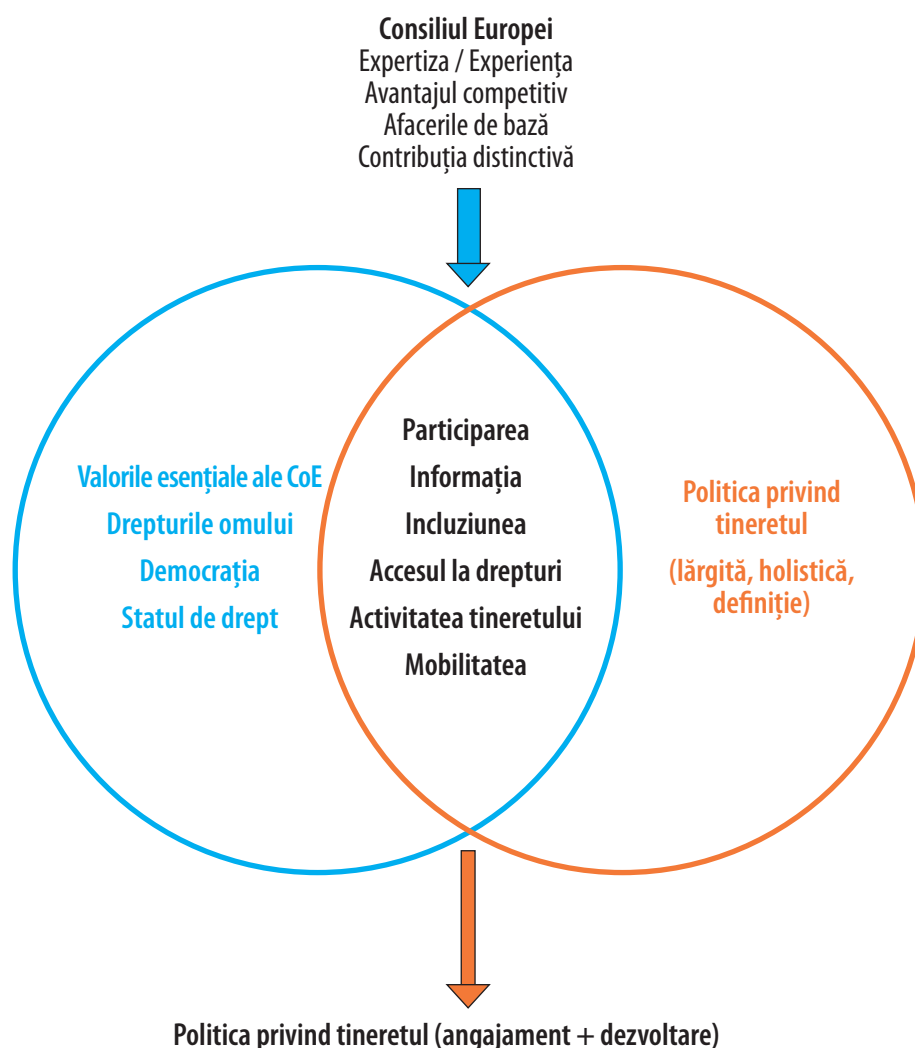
Consiliul Europei
Expertiza / Experiența
Avantajul competitiv
Afacerile de bază
Contribuția distinctivă

Valorile esențiale ale CoE
Drepturile omului
Democrația
Statul de drept

Participarea
Informația
Incluziunea
Accesul la drepturi
Activitatea tineretului
Mobilitatea

Politica privind tineretul
(lărgită, holistică, definiție)

Politica privind tineretul (angajament + dezvoltare)